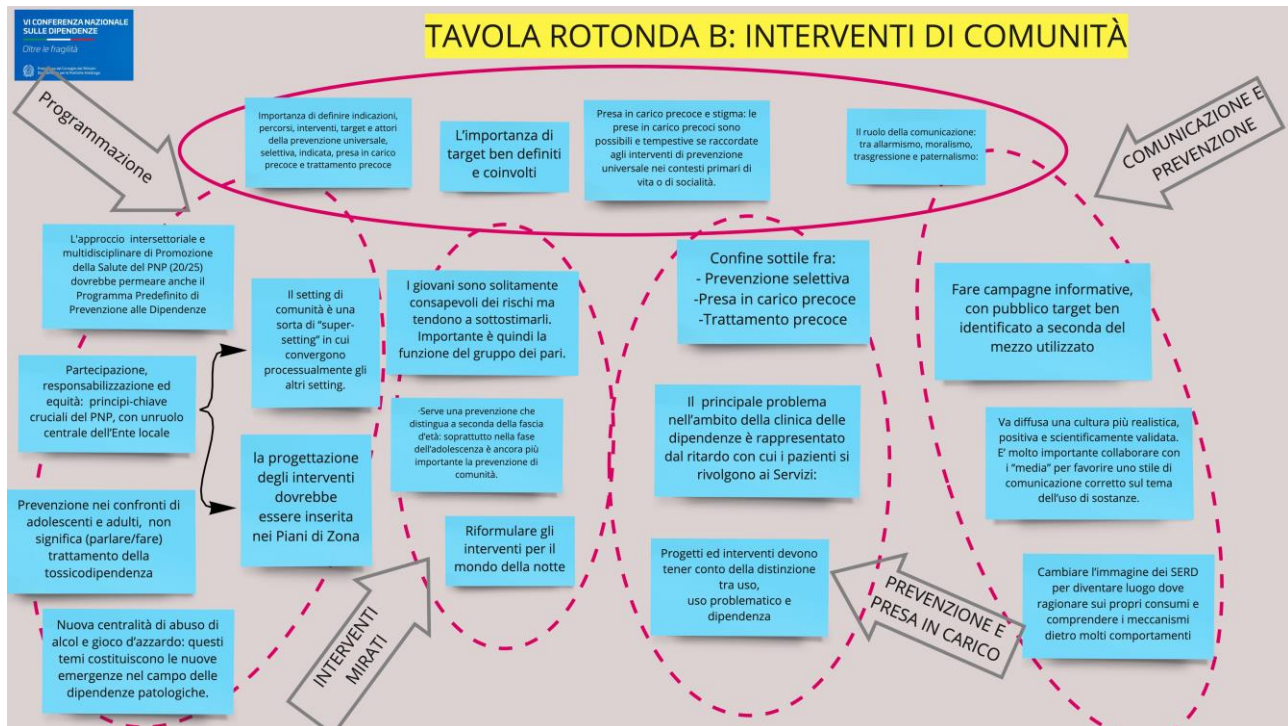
VI CONFERENZA NAZIONALE SULLE DIPENDENZE

Oltre le fragilità

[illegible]

TAVOLA ROTONDA B: INTERVENTI DI COMUNITÀ

Programmazione

Importanza di definire indicazioni, percorsi, interventi, target e attori della prevenzione universale, selettiva, indicata, presa in carico precoce e trattamento precoce

L'importanza di target ben definiti e coinvolti

Presa in carico precoce e stigma: le prese in carico precoci sono possibili e tempestive se raccordate agli interventi di prevenzione universale nei contesti primari di vita o di socialità.

Il ruolo della comunicazione: tra allarmismo, moralismo, trasgressione e paternalismo:

COMUNICAZIONE E PREVENZIONE

L'approccio intersettoriale e multidisciplinare di Promozione della Salute del PNP (20/25) dovrebbe permeare anche il Programma Predefinito di Prevenzione alle Dipendenze

Il setting di comunità è una sorta di "super-setting" in cui convergono processualmente gli altri setting.

I giovani sono solitamente consapevoli dei rischi ma tendono a sottostimarli. Importante è quindi la funzione del gruppo dei pari.

Confine sottile fra:
- Prevenzione selettiva
-Presa in carico precoce
-Trattamento precoce

Fare campagne informative, con pubblico target ben identificato a seconda del mezzo utilizzato

Partecipazione, responsabilizzazione ed equità: principi-chiave cruciali del PNP, con unruolo centrale dell'Ente locale

-Serve una prevenzione che distingua a seconda della fascia d'età: soprattutto nella fase dell'adolescenza è ancora più importante la prevenzione di comunità.

Il principale problema nell'ambito della clinica delle dipendenze è rappresentato dal ritardo con cui i pazienti si rivolgono ai Servizi:

Va diffusa una cultura più realistica, positiva e scientificamente validata. E' molto importante collaborare con i "media" per favorire uno stile di comunicazione corretto sul tema dell'uso di sostanze.

la progettazione degli interventi dovrebbe essere inserita nei Piani di Zona

Prevenzione nei confronti di adolescenti e adulti, non significa (parlare/fare) trattamento della tossicodipendenza

Riformulare gli interventi per il mondo della notte

Progetti ed interventi devono tener conto della distinzione tra uso, uso problematico e dipendenza

PREVENZIONE E PRESA IN CARICO

Cambiare l'immagine dei SERD per diventare luogo dove ragionare sui propri consumi e comprendere i meccanismi dietro molti comportamenti

Nuova centralità di abuso di alcol e gioco d'azzardo: questi temi costituiscono le nuove emergenze nel campo delle dipendenze patologiche.

INTERVENTI MIRATI